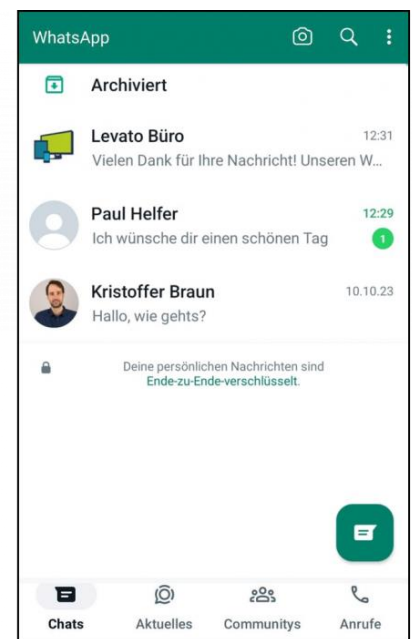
WhatsApp

Archiviert

Levato Büro
12:31
Vielen Dank für Ihre Nachricht! Unseren W...

Paul Helfer
12:29
Ich wünsche dir einen schönen Tag
1

Kristoffer Braun
10.10.23
Hallo, wie gehts?

Deine persönlichen Nachrichten sind Ende-zu-Ende-verschlüsselt.

Chats
Aktuelles
Communitys
Anrufe